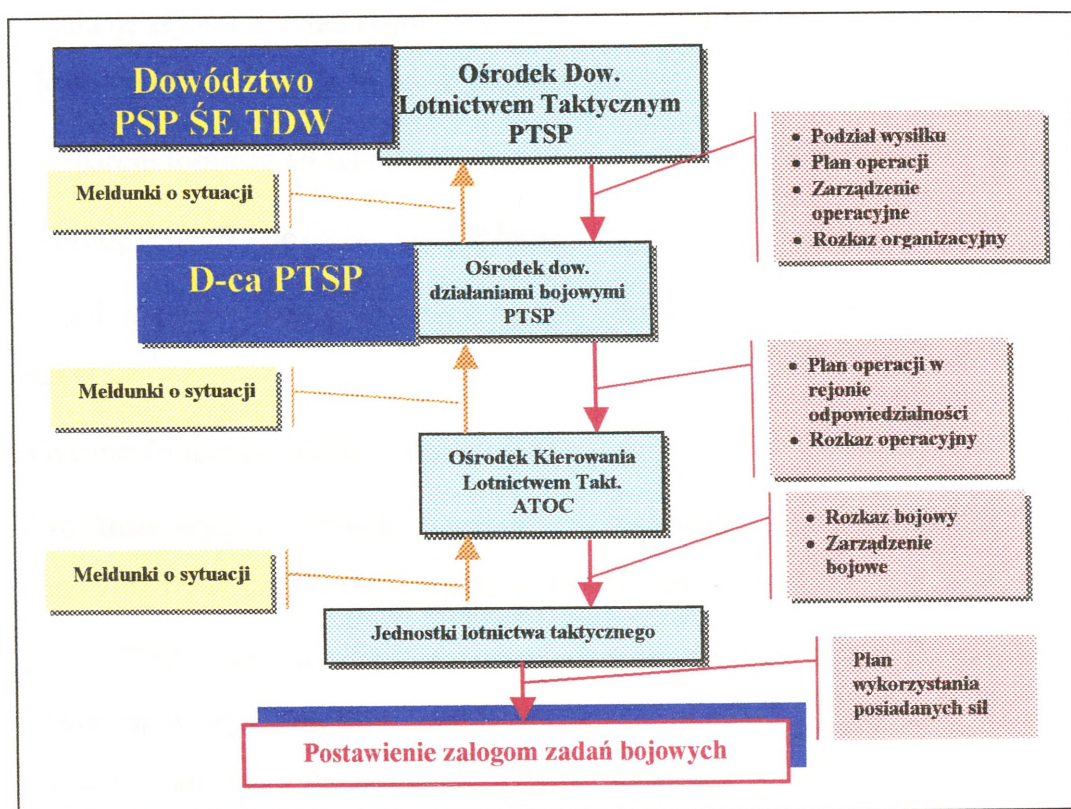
Dowództwo PSP ŚE TDW

Ośrodek Dow. Lotnictwem Taktycznym PTSP

• Podział wysiłku
• Plan operacji
• Zarządzenie operacyjne
• Rozkaz organizacyjny

Meldunki o sytuacji

D-ca PTSP

Ośrodek dow. działaniami bojowymi PTSP

• Plan operacji w rejonie odpowiedzialności
• Rozkaz operacyjny

Meldunki o sytuacji

Ośrodek Kierowania Lotnictwem Takt. ATOC

• Rozkaz bojowy
• Zarządzenie bojowe

Meldunki o sytuacji

Jednostki lotnictwa taktycznego

Plan wykorzystania posiadanych sił

Postawienie załogom zadań bojowych